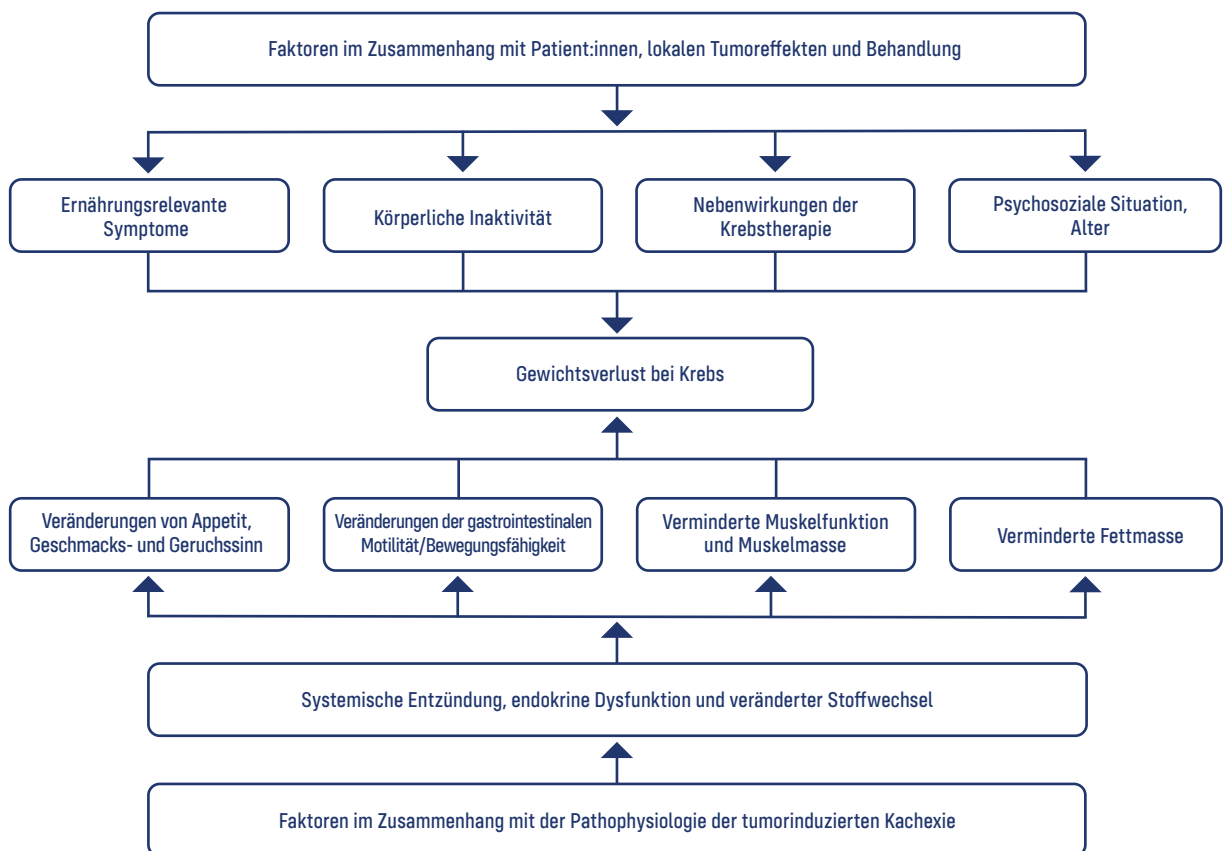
Faktoren im Zusammenhang mit Patient:innen, lokalen Tumoreffekten und Behandlung

Ernährungsrelevante Symptome

Körperliche Inaktivität

Nebenwirkungen der Krebstherapie

Psychosoziale Situation, Alter

Gewichtsverlust bei Krebs

Veränderungen von Appetit, Geschmacks- und Geruchssinn

Veränderungen der gastrointestinalen Motilität/Bewegungsfähigkeit

Verminderte Muskelfunktion und Muskelmasse

Verminderte Fettmasse

Systemische Entzündung, endokrine Dysfunktion und veränderter Stoffwechsel

Faktoren im Zusammenhang mit der Pathophysiologie der tumorinduzierten Kachexie